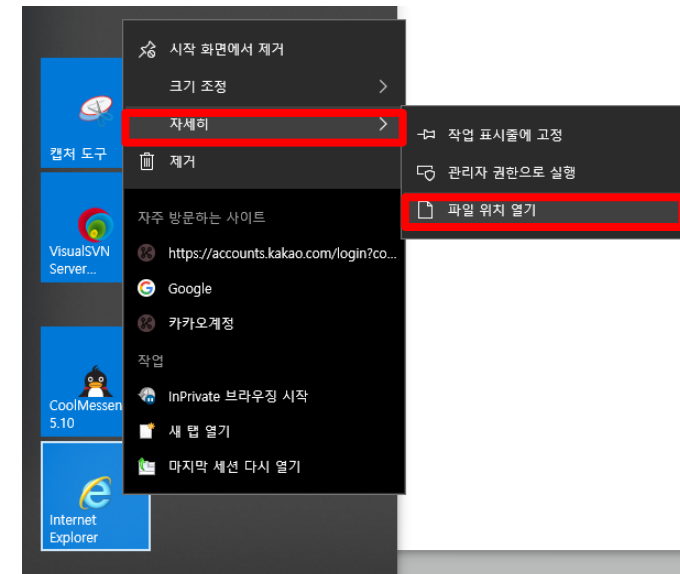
캡처 도구

VisualSVN Server...

CoolMessen 5.10

Internet Explorer

시작 화면에서 제거

크기 조정

자세히

제거

자주 방문하는 사이트

https://accounts.kakao.com/login?co...

Google

카카오계정

작업

InPrivate 브라우징 시작

새 탭 열기

마지막 세션 다시 열기

작업 표시줄에 고정

관리자 권한으로 실행

파일 위치 열기